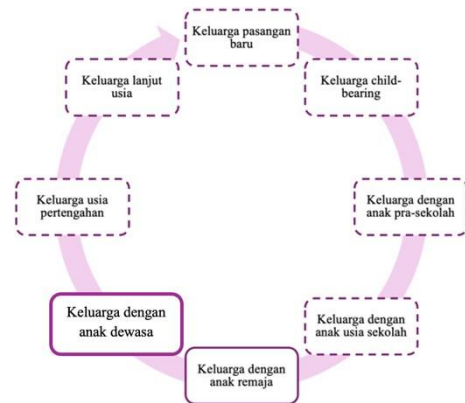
Keluarga pasangan baru

Keluarga child-bearing

Keluarga dengan anak pra-sekolah

Keluarga dengan anak usia sekolah

Keluarga dengan anak remaja

Keluarga dengan anak dewasa

Keluarga usia pertengahan

Keluarga lanjut usia